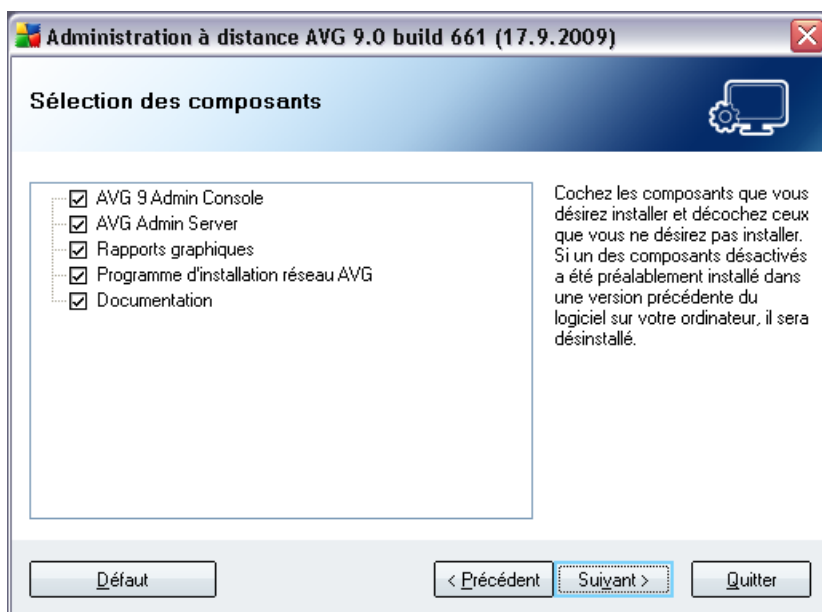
Administration à distance AVG 9.0 build 661 (17.9.2009)

Sélection des composants

AVG 9 Admin Console
AVG Admin Server
Rapports graphiques
Programme d'installation réseau AVG
Documentation

Cochez les composants que vous désirez installer et décochez ceux que vous ne désirez pas installer. Si un des composants désactivés a été préalablement installé dans une version précédente du logiciel sur votre ordinateur, il sera désinstallé.

Défaut

< Précédent

Suivant >

Quitter